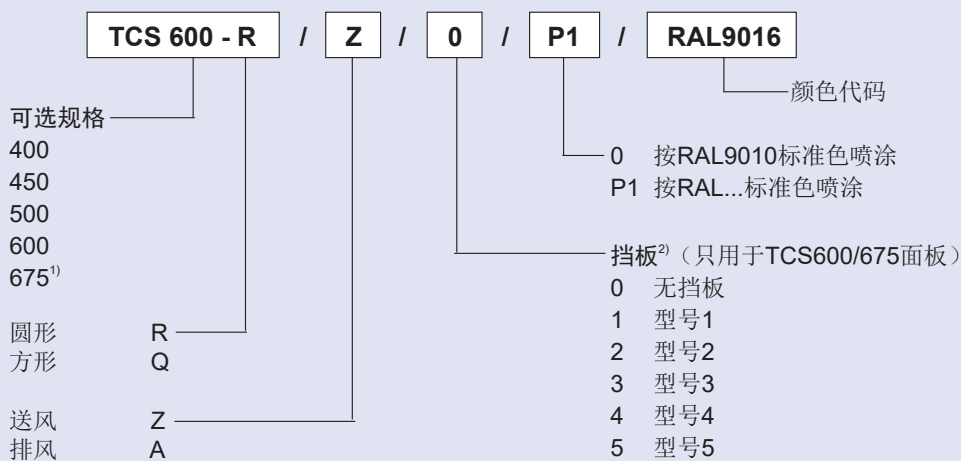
TCS 600 - R / Z / 0 / P1 / RAL9016

颜色代码

可选规格
400
450
500
600
675$^{1)}$

圆形 R
方形 Q

送风 Z
排风 A

0 按RAL9010标准色喷涂
P1 按RAL...标准色喷涂

挡板$^{2)}$（只用于TCS600/675面板）
0 无挡板
1 型号1
2 型号2
3 型号3
4 型号4
5 型号5